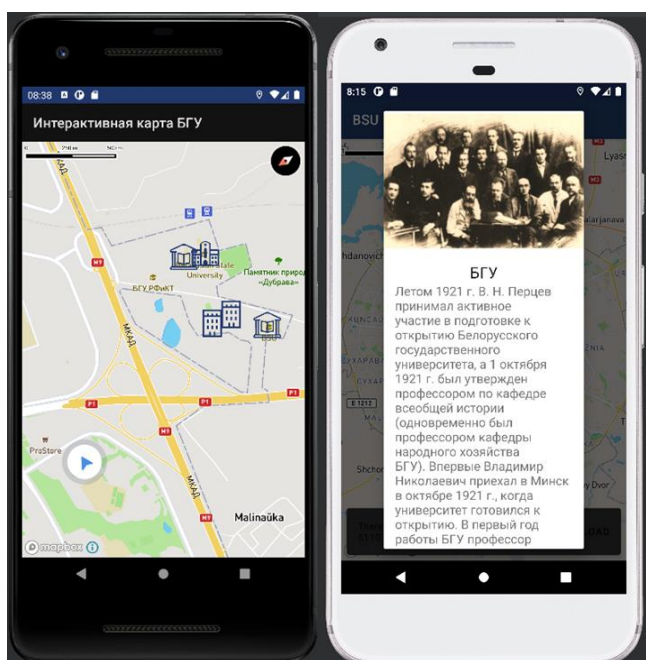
08:38

Интерактивная карта БГУ

МКАД

M1

University

Памятник природ «Дубрава»

БГУ РФиКТ

МКАД

P1

P1

P1

M1

МКАД

ProStore

M1

Malinaŭka

mapbox

8:15

BSU

БГУ

Летом 1921 г. В. Н. Перцев принимал активное участие в подготовке к открытию Белорусского государственного университета, а 1 октября 1921 г. был утвержден профессором по кафедре всеобщей истории (одновременно был профессором кафедры народного хозяйства БГУ). Впервые Владимир Николаевич приехал в Минск в октябре 1921 г., когда университет готовился к открытию. В первый год работы БГУ профессор

Lyasn

Karjarava

hdanovich

E 1212

Shchom

Dvor